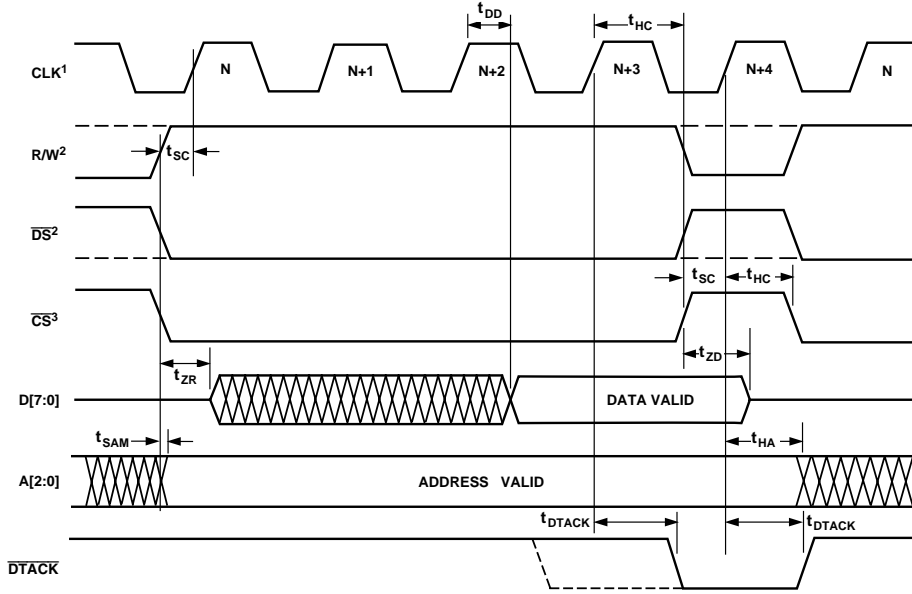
$t_{DD}$

$t_{HC}$

CLK$^1$

N

N+1

N+2

N+3

N+4

N

R/W$^2$

$t_{SC}$

$\overline{DS}^2$

$t_{SC}$

$t_{HC}$

$\overline{CS}^3$

$t_{ZD}$

$t_{ZR}$

D[7:0]

DATA VALID

$t_{SAM}$

$t_{HA}$

A[2:0]

ADDRESS VALID

$t_{DTACK}$

$t_{DTACK}$

$\overline{DTACK}$